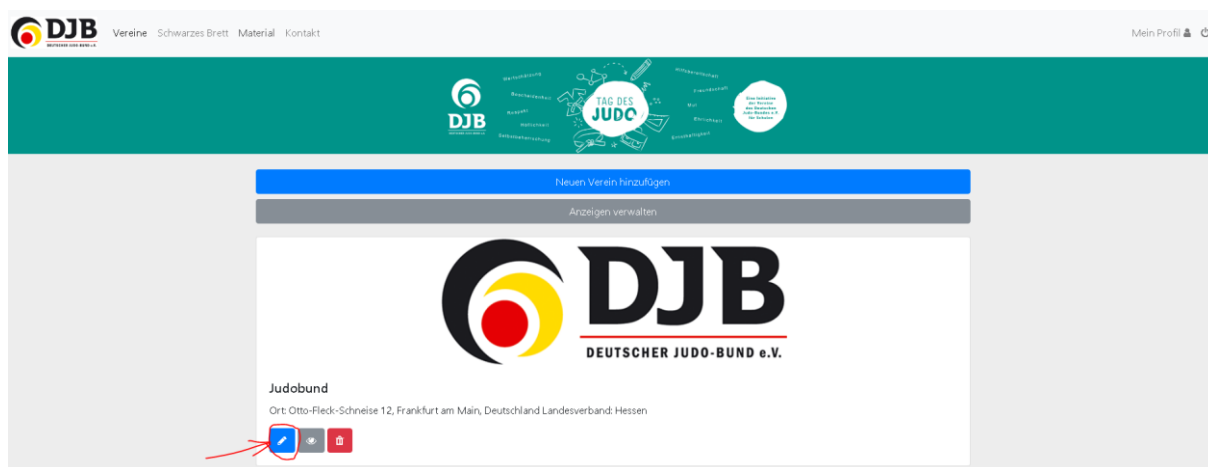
DJB
DEUTSCHER JUDO-BUND e.V.
Vereine Schwarzes Brett Material Kontakt
Mein Profil

DJB
TAG DES JUDO

Neuen Verein hinzufügen
Anzeigen verwalten

DJB
DEUTSCHER JUDO-BUND e.V.

Judobund
Ort: Otto-Fleck-Schneise 12, Frankfurt am Main, Deutschland Landesverband: Hessen